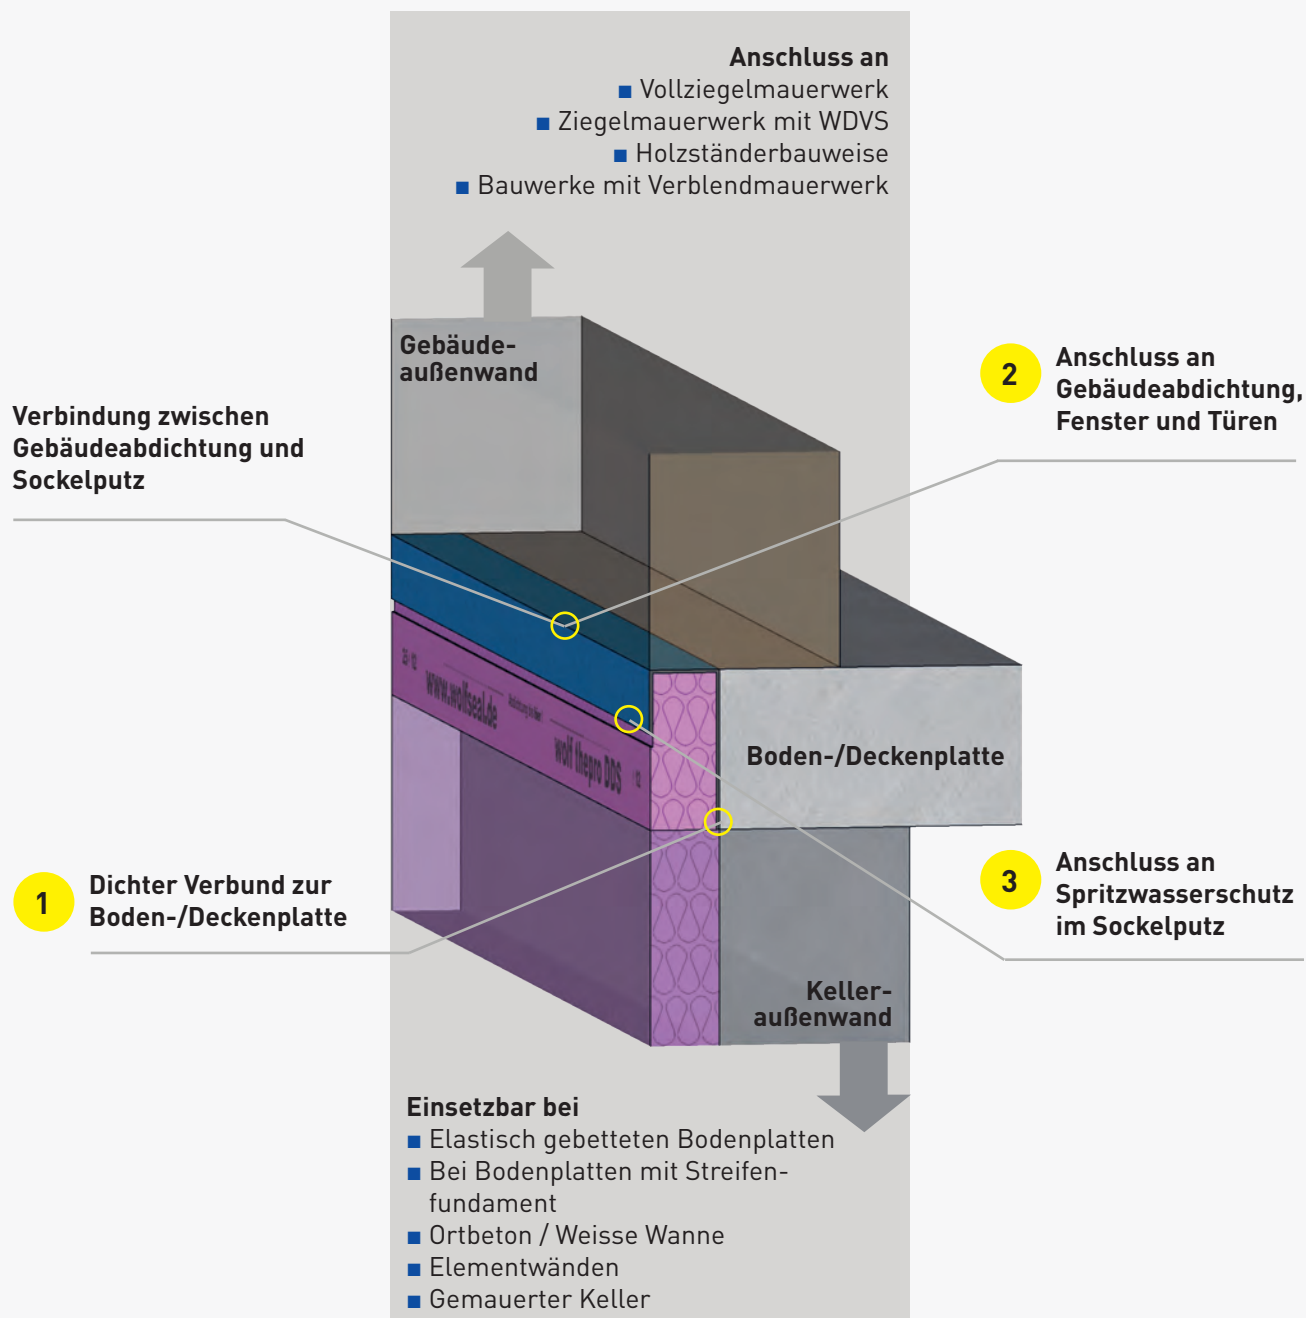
Anschluss an
■ Vollziegelmauerwerk
■ Ziegelmauerwerk mit WDVS
■ Holzständerbauweise
■ Bauwerke mit Verblendmauerwerk

Gebäudeaußenwand

Verbindung zwischen Gebäudeabdichtung und Sockelputz

2 Anschluss an Gebäudeabdichtung, Fenster und Türen

www.wolfseal.de

wolf thepro DDS

Boden-/Deckenplatte

1 Dichter Verbund zur Boden-/Deckenplatte

3 Anschluss an Spritzwasserschutz im Sockelputz

Kelleraußenwand

Einsetzbar bei
■ Elastisch gebetteten Bodenplatten
■ Bei Bodenplatten mit Streifenfundament
■ Ortbeton / Weisse Wanne
■ Elementwänden
■ Gemauerter Keller